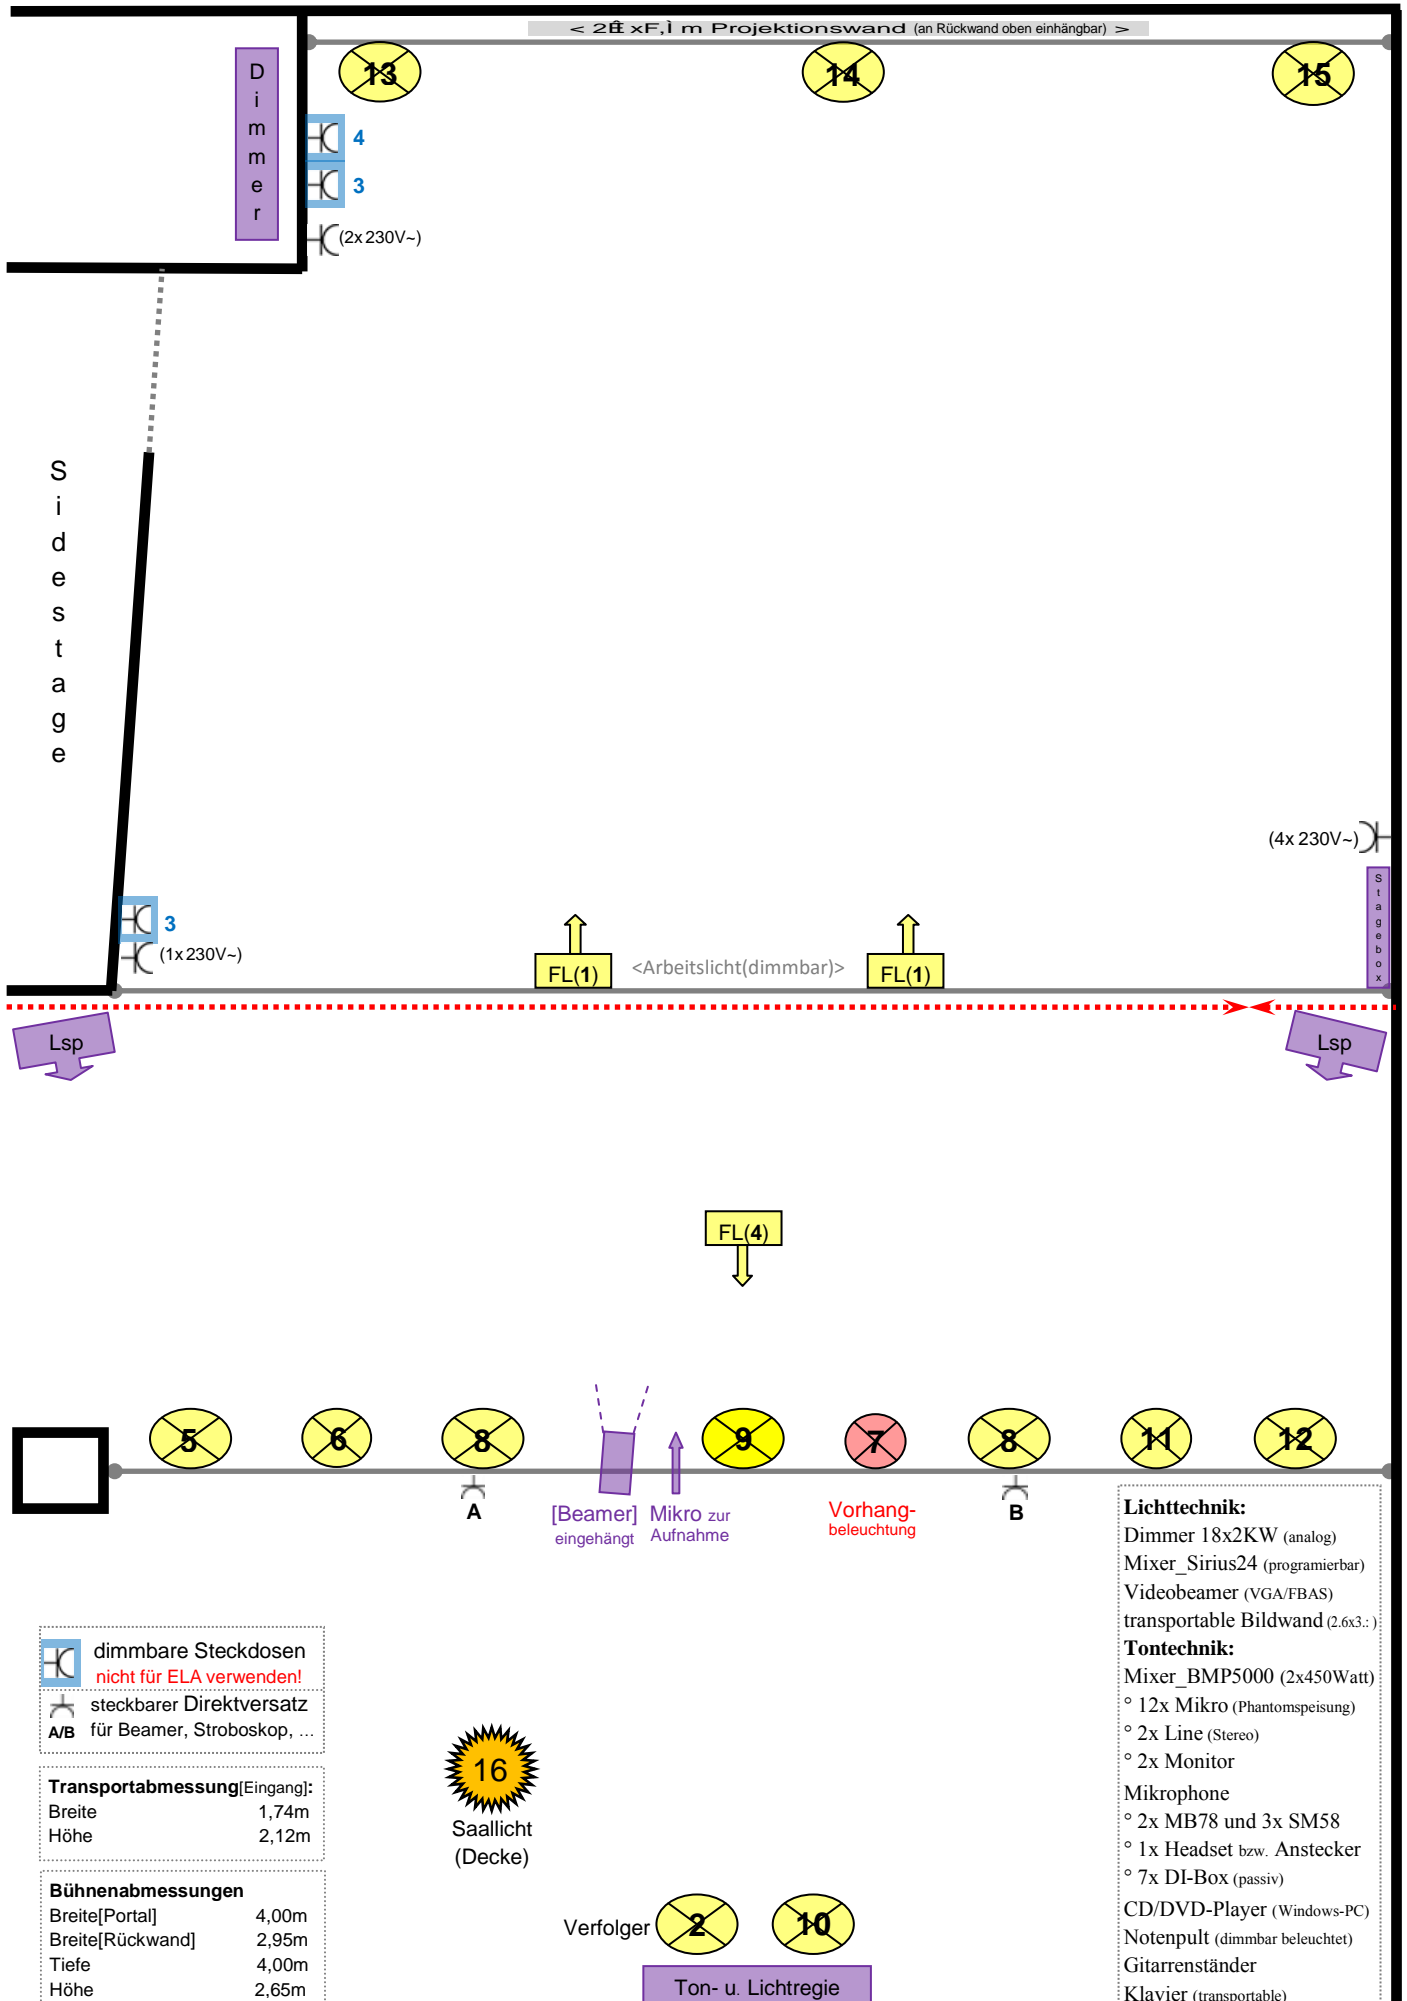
< 2Ê xF,Ì m Projektionswand (an Rückwand oben einhängbar) >

13 14 15

Dimmer

4
3
(2x 230V~)

Sidestage

(4x 230V~)

Stagebox

3
(1x 230V~)

FL(1) <Arbeitslicht(dimmbar)> FL(1)

Lsp Lsp

FL(4)

5 6 8 9 7 8 11 12

A [Beamer] eingehängt Mikro zur Aufnahme Vorhang-beleuchtung B

Lichttechnik:
Dimmer 18x2KW (analog)
Mixer_Sirius24 (programierbar)
Videobeamer (VGA/FBAS)
transportable Bildwand (2.6x3.: )
Tontechnik:
Mixer_BMP5000 (2x450Watt)
° 12x Mikro (Phantomspeisung)
° 2x Line (Stereo)
° 2x Monitor
Mikrophone
° 2x MB78 und 3x SM58
° 1x Headset bzw. Anstecker
° 7x DI-Box (passiv)
CD/DVD-Player (Windows-PC)
Notenpult (dimmbar beleuchtet)
Gitarrenständer
Klavier (transportable)

dimmbare Steckdosen
nicht für ELA verwenden!
A/B steckbarer Direktversatz für Beamer, Stroboskop, ...

16
Saallicht
(Decke)

| Transportabmessung[Eingang]: | |
|---|---|
| Breite | 1,74m |
| Höhe | 2,12m |

| Bühnenabmessungen | |
|---|---|
| Breite[Portal] | 4,00m |
| Breite[Rückwand] | 2,95m |
| Tiefe | 4,00m |
| Höhe | 2,65m |

Verfolger 2 10

Ton- u. Lichtregie